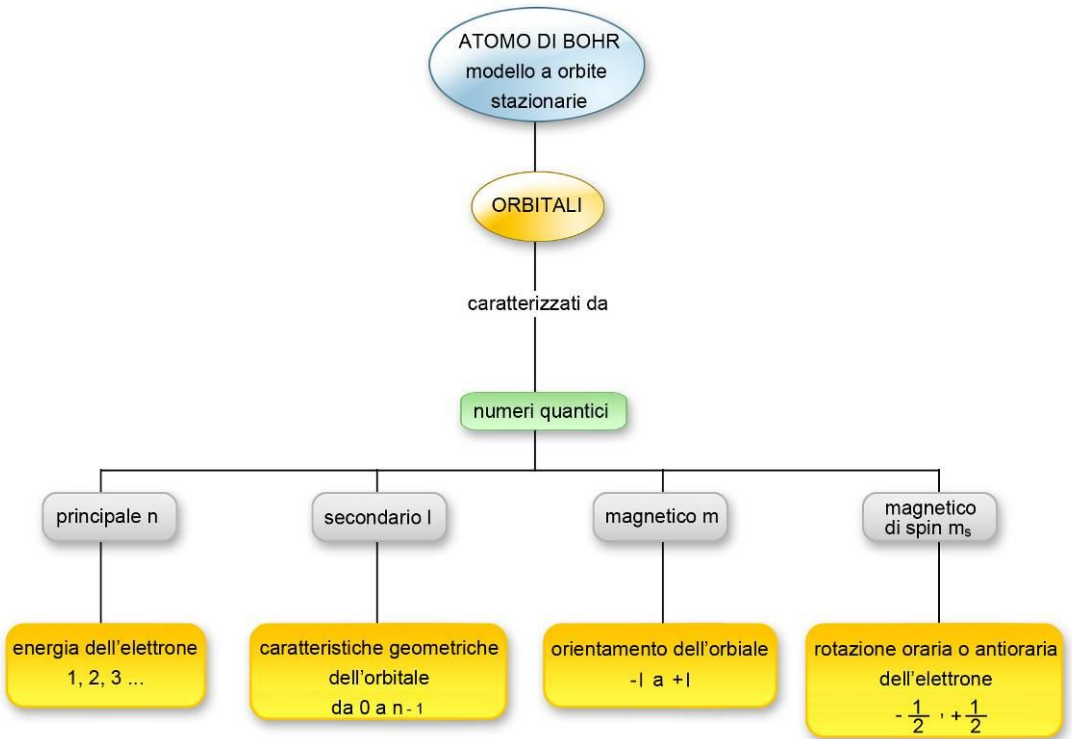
ATOMO DI BOHR
modello a orbite stazionarie

ORBITALI

caratterizzati da

numeri quantici

principale n

secondario l

magnetico m

magnetico di spin $m_s$

energia dell'elettrone
1, 2, 3 ...

caratteristiche geometriche dell'orbitale
da 0 a $n - 1$

orientamento dell'orbiale
-l a +l

rotazione oraria o antioraria dell'elettrone
$-\frac{1}{2}$ , $+\frac{1}{2}$